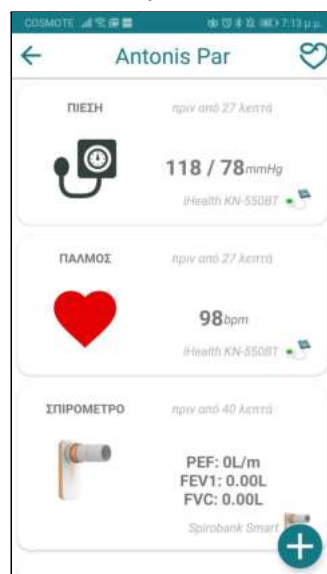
COSMOTE 7:13 μ.μ.

Antonis Par

ΠΙΕΣΗ
πριν από 27 λεπτά
118 / 78mmHg
iHealth KN-550BT

ΠΑΛΜΟΣ
πριν από 27 λεπτά
98bpm
iHealth KN-550BT

ΣΠΙΡΟΜΕΤΡΟ
πριν από 40 λεπτά
PEF: 0L/m
FEV1: 0.00L
FVC: 0.00L
Spirobank Smart